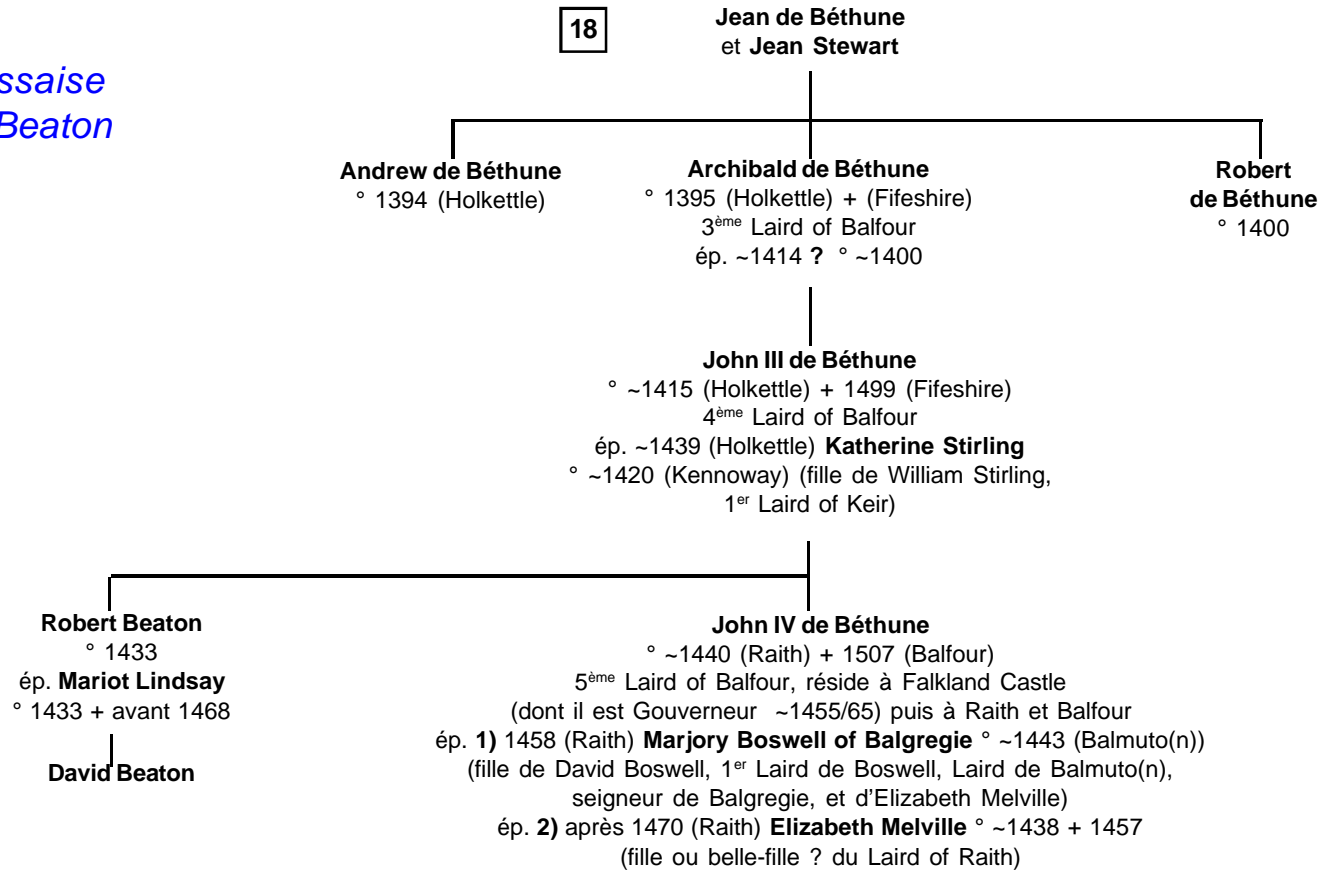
ssaise
Beaton

18

**Jean de Béthune**
et **Jean Stewart**

**Andrew de Béthune**
° 1394 (Holkettle)

**Archibald de Béthune**
° 1395 (Holkettle) + (Fifeshire)
3$^{ème}$ Laird of Balfour
ép. ~1414 **?** ° ~1400

**Robert de Béthune**
° 1400

**John III de Béthune**
° ~1415 (Holkettle) + 1499 (Fifeshire)
4$^{ème}$ Laird of Balfour
ép. ~1439 (Holkettle) **Katherine Stirling**
° ~1420 (Kennoway) (fille de William Stirling, 1$^{er}$ Laird of Keir)

**Robert Beaton**
° 1433
ép. **Mariot Lindsay**
° 1433 + avant 1468

**David Beaton**

**John IV de Béthune**
° ~1440 (Raith) + 1507 (Balfour)
5$^{ème}$ Laird of Balfour, réside à Falkland Castle (dont il est Gouverneur ~1455/65) puis à Raith et Balfour
ép. **1)** 1458 (Raith) **Marjory Boswell of Balgregie** ° ~1443 (Balmuto(n))
(fille de David Boswell, 1$^{er}$ Laird de Boswell, Laird de Balmuto(n), seigneur de Balgregie, et d'Elizabeth Melville)
ép. **2)** après 1470 (Raith) **Elizabeth Melville** ° ~1438 + 1457
(fille ou belle-fille ? du Laird of Raith)